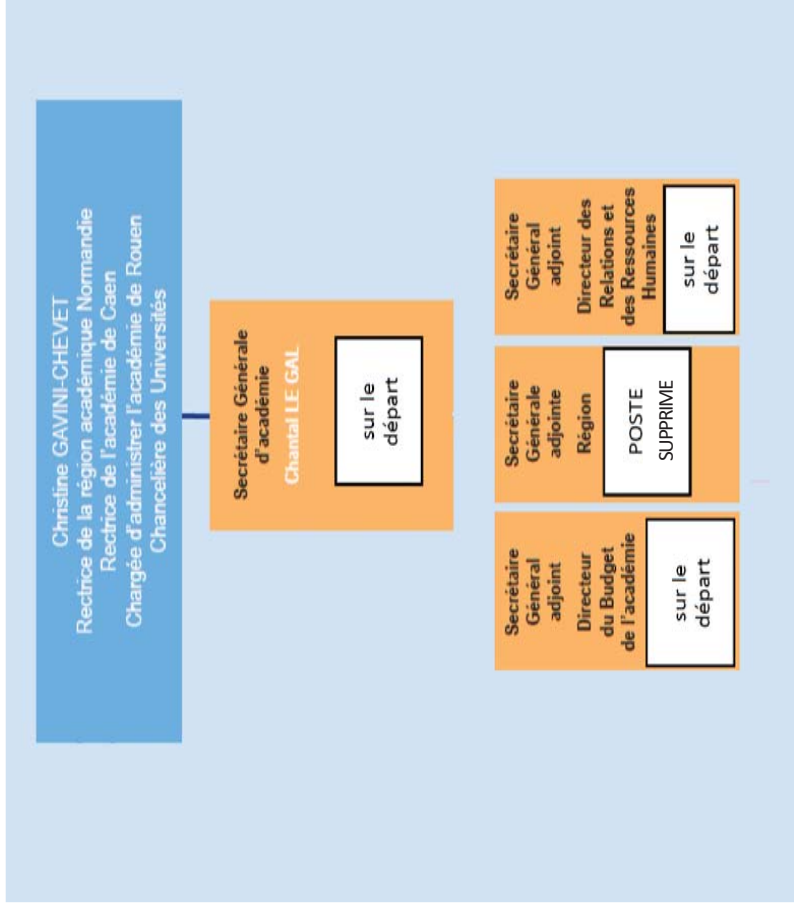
Christine GAVINI-CHEVET
Rectrice de la région académique Normandie
Rectrice de l'académie de Caen
Chargée d'administrer l'académie de Rouen
Chancelière des Universités

Secrétaire Générale d'académie
Chantal LE GAL
sur le départ

Secrétaire Général adjoint
Directeur du Budget de l'académie
sur le départ

Secrétaire Générale adjointe
Région
POSTE SUPPRIME

Secrétaire Général adjoint
Directeur des Relations et des Ressources Humaines
sur le départ